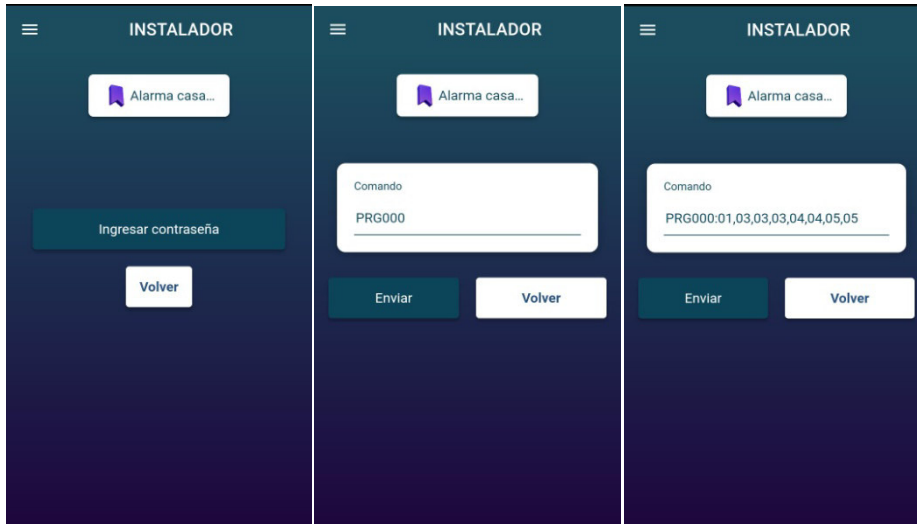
INSTALADOR

Alarma casa...

Ingresar contraseña

Volver

INSTALADOR

Alarma casa...

Comando

PRG000

Enviar

Volver

INSTALADOR

Alarma casa...

Comando

PRG000:01,03,03,03,04,04,05,05

Enviar

Volver